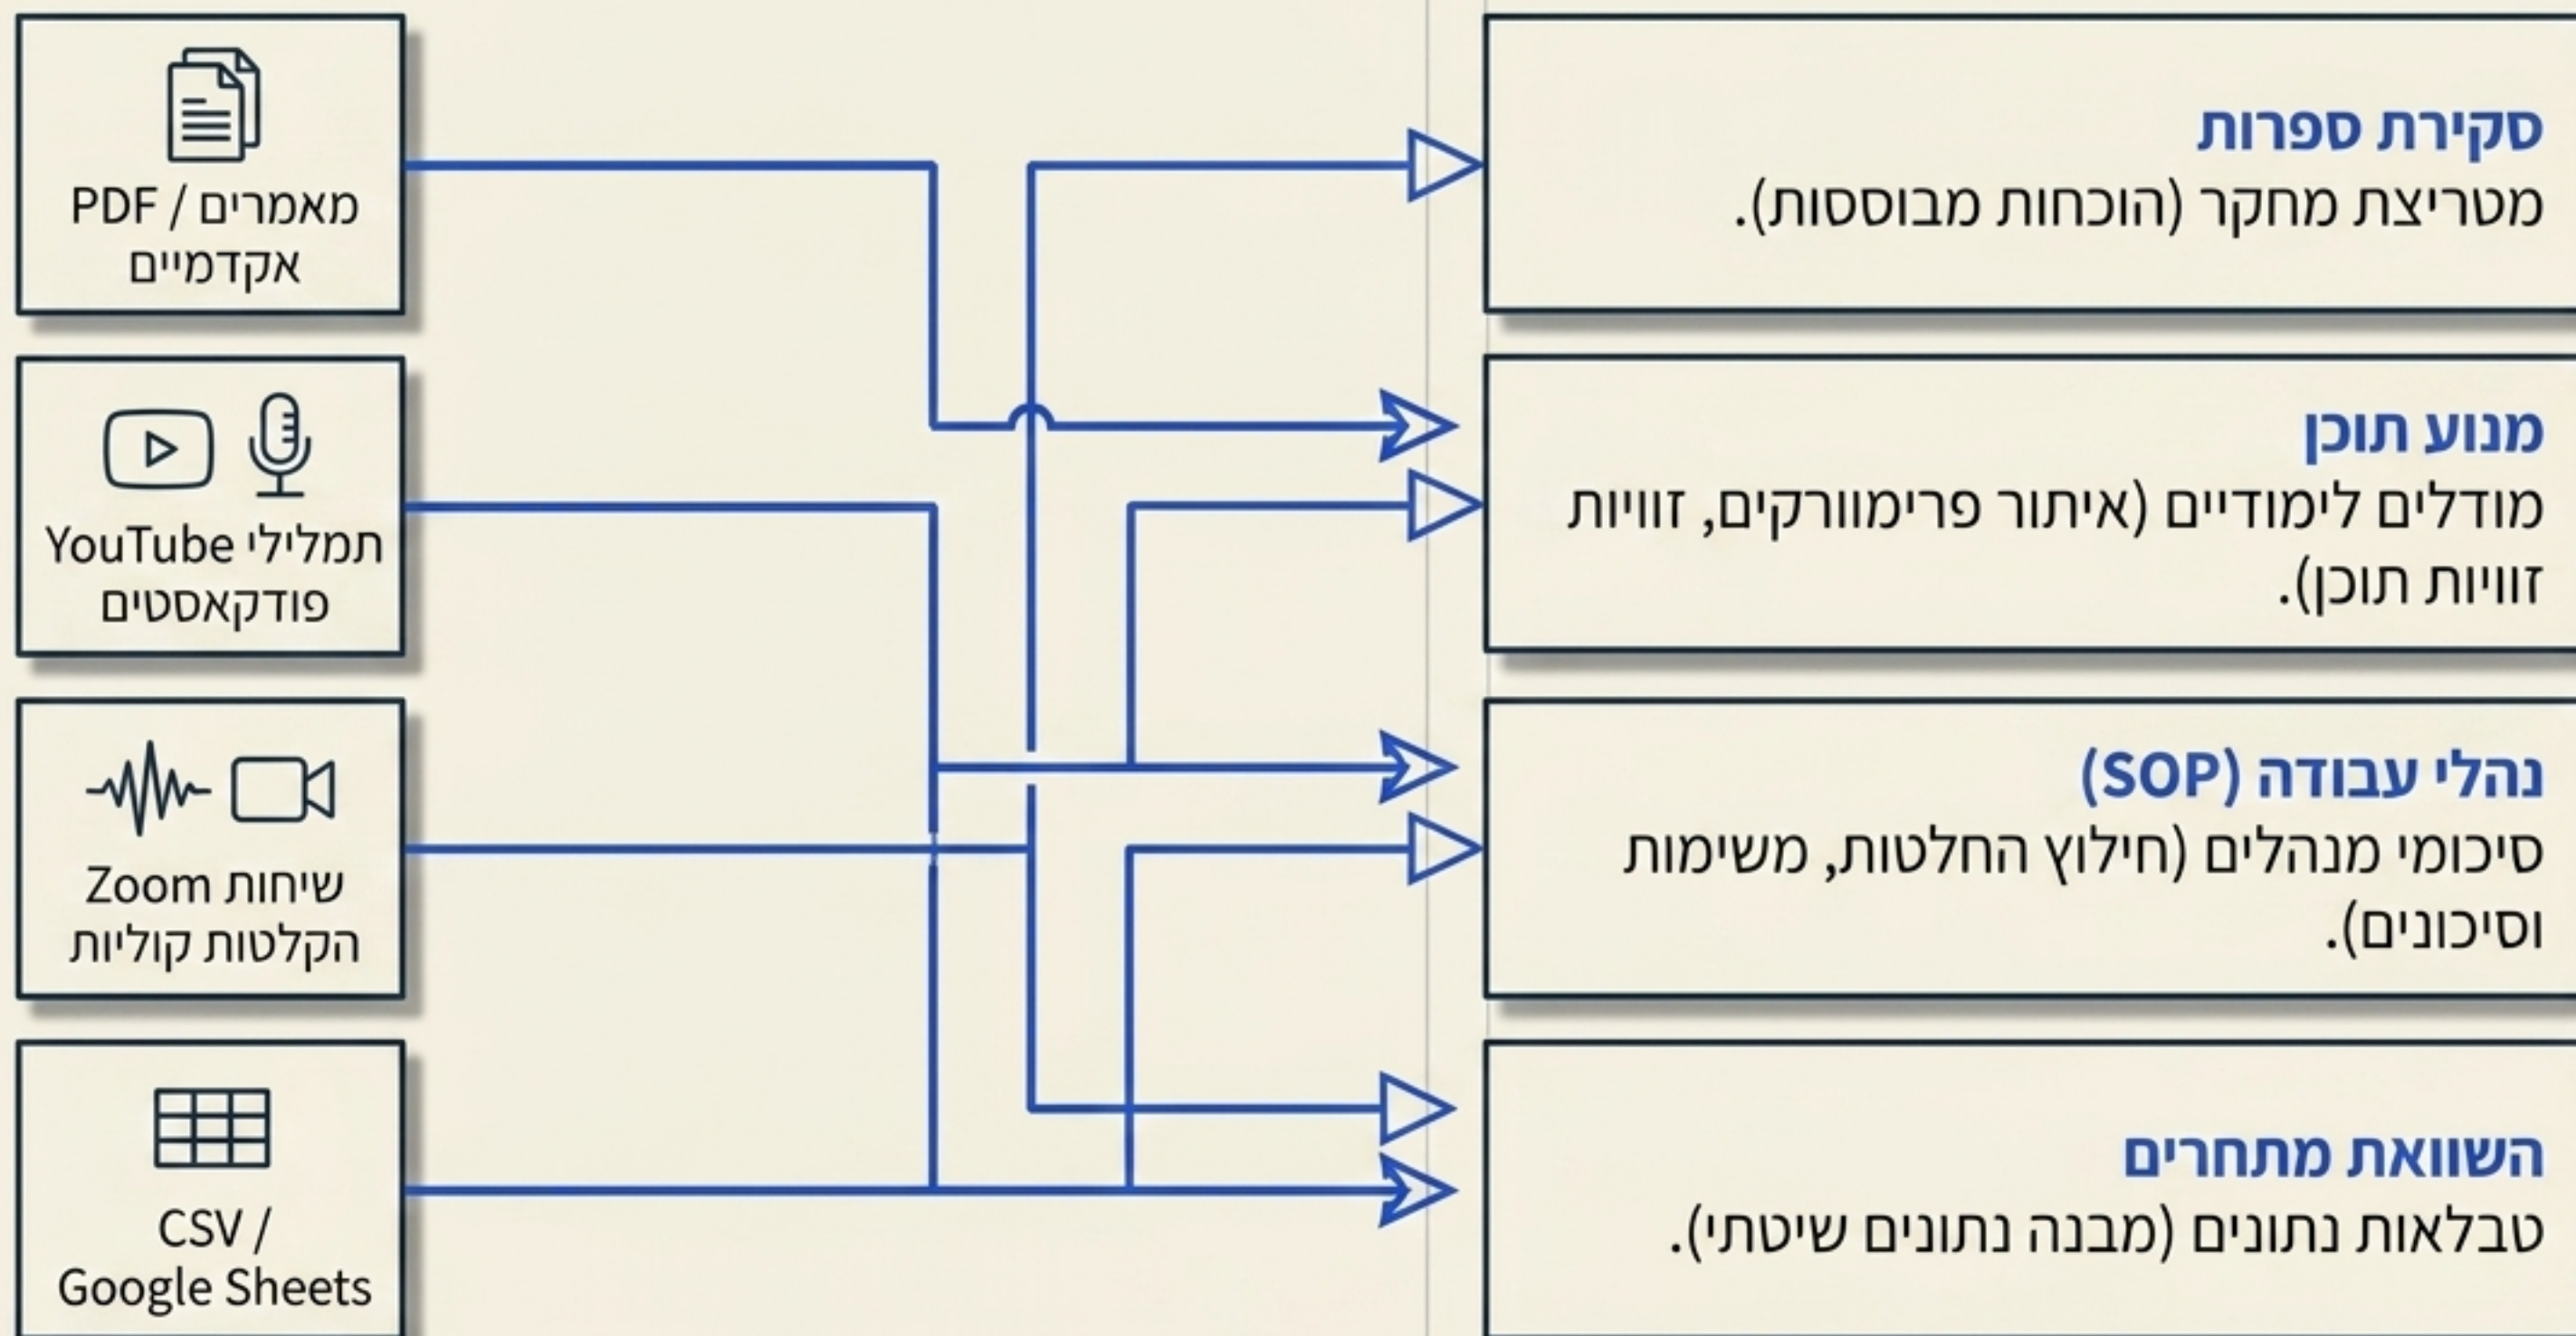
מאמרים / PDF אקדמיים

תמלילי YouTube פודקאסטים

שיחות Zoom הקלטות קוליות

CSV / Google Sheets

סקירת ספרות
מטריצת מחקר (הוכחות מבוססות).

מנוע תוכן
מודלים לימודיים (איתור פרימוורקים, זוויות זוויות תוכן).

נהלי עבודה (SOP)
סיכומי מנהלים (חילוץ החלטות, משימות וסיכונים).

השוואת מתחרים
טבלאות נתונים (מבנה נתונים שיטתי).